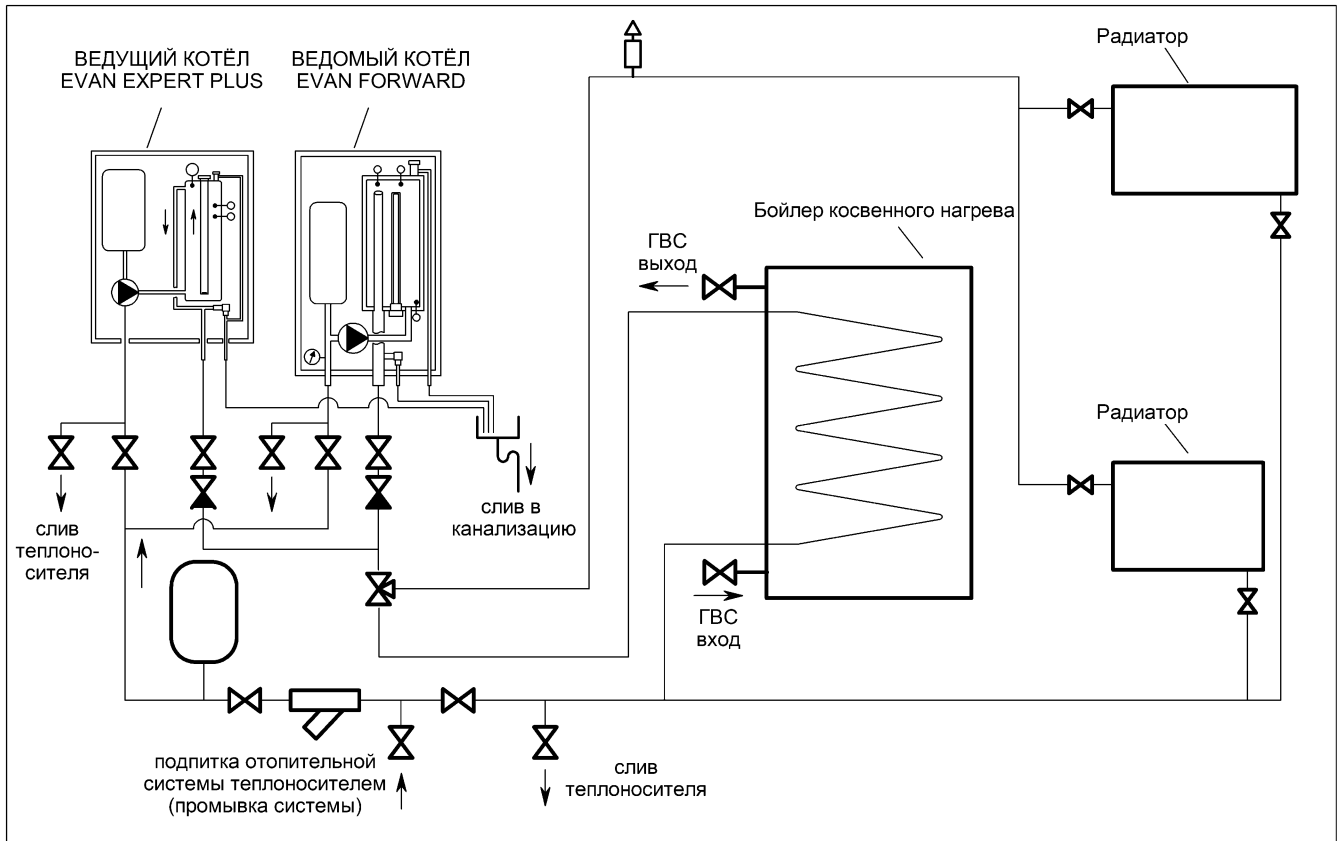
ВЕДУЩИЙ КОТЁЛ EVAN EXPERT PLUS

ВЕДОМЫЙ КОТЁЛ EVAN FORWARD

Радиатор

Бойлер косвенного нагрева

ГВС выход

Радиатор

слив в канализацию

слив теплоносителя

ГВС вход

подпитка отопительной системы теплоносителем (промывка системы)

слив теплоносителя